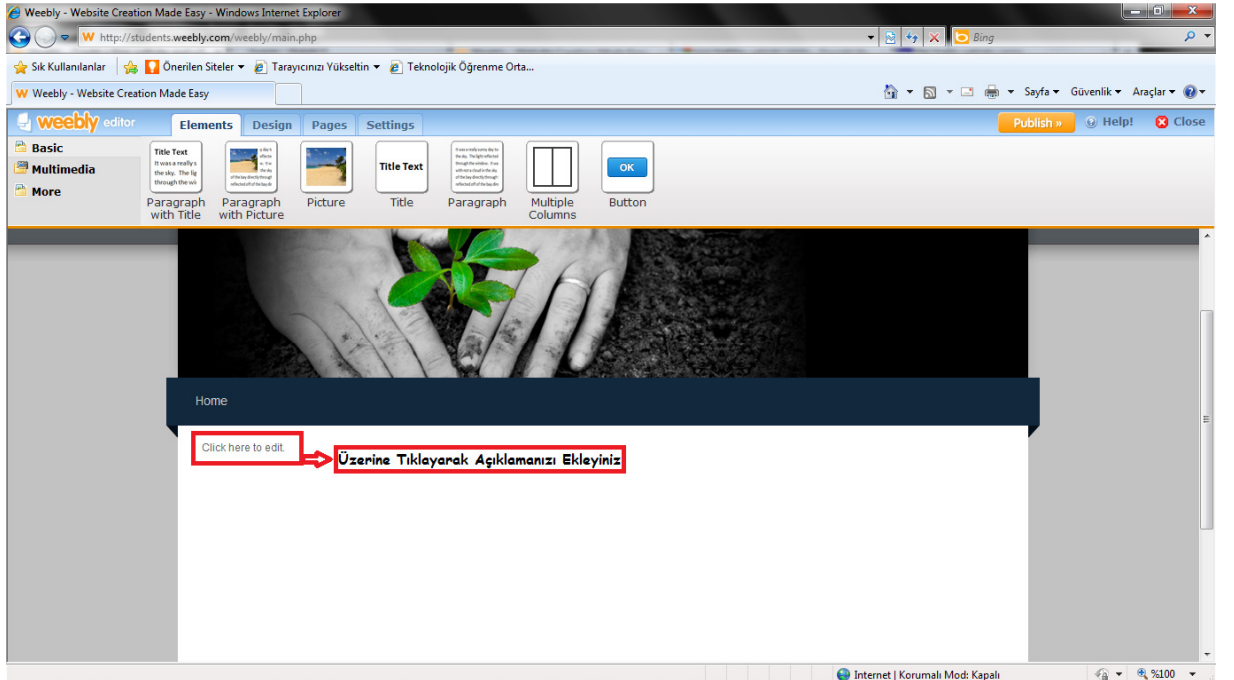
Weebly - Website Creation Made Easy - Windows Internet Explorer

http://students.weebly.com/weebly/main.php

Bing

Sık Kullanılanlar

Önerilen Siteler ▾

Tarayıcınızı Yükseltin ▾

Teknolojik Öğrenme Orta...

Weebly - Website Creation Made Easy

Sayfa ▾ Güvenlik ▾ Araçlar ▾

weebly editor

Elements Design Pages Settings

Publish »

Help!

Close

Basic

Multimedia

More

Title Text
It was a really s the sky. The lig through the wi

Paragraph with Title

Paragraph with Picture

Picture

Title Text

Title

Paragraph

Multiple Columns

OK

Button

Home

Click here to edit.

Üzerine Tıklayarak Açıklamanızı Ekleyiniz

Internet | Korumalı Mod: Kapalı

%100